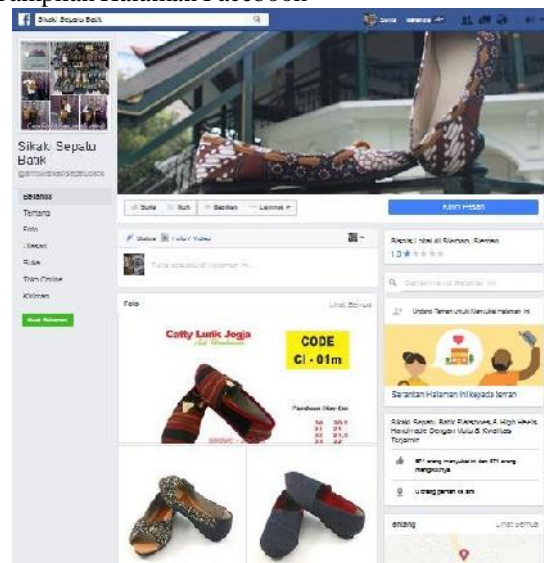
Tampilan Halaman Facebook

Sikaki Sepatu Batik

Sikaki Sepatu Batik

Beranda
Tentang
Foto
Ulasan
Suka
Toko Online
Kiriman

Buat Halaman

Suka
Ikuti
Bagikan
Lainnya

Kirim Pesan

Status
Foto/Video

Foto
Lihat Semua

Catty Lurik Jogja

CODE
Cl - 01m

Panduan Ulas Cm

Bisnis lokal di Sleman, Sleman
1.0

Undang Teman untuk Menyukai Halaman Ini

Sarankan Halaman ini kepada teman

Sikaki Sepatu Batik Flatshoes & High Heels Handmade Dengan Nilai & Kualitas Terjamin

Tentang
Lihat Semua